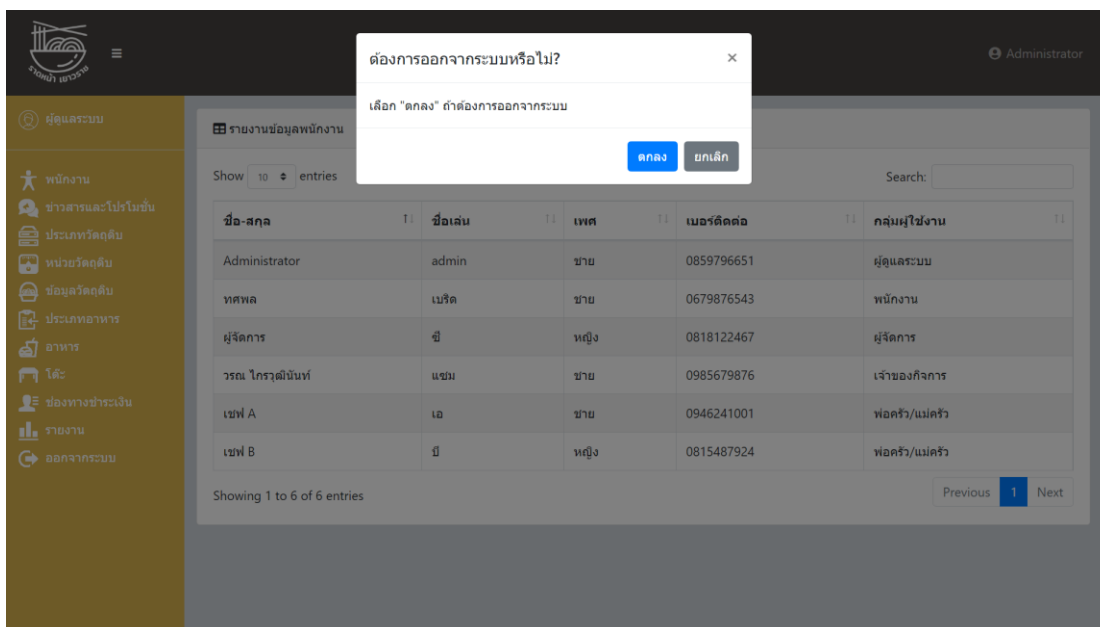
ราดหน้า เยาวราช

≡

Administrator

ผู้ดูแลระบบ

พนักงาน
ข่าวสารและโปรโมชั่น
ประเภทวัตถุดิบ
หน่วยวัตถุดิบ
ข้อมูลวัตถุดิบ
ประเภทอาหาร
อาหาร
โต๊ะ
ช่องทางชำระเงิน
รายงาน
ออกจากระบบ

ต้องการออกจากระบบหรือไม่?

×

เลือก "ตกลง" ถ้าต้องการออกจากระบบ

ตกลง ยกเลิก

รายงานข้อมูลพนักงาน

Show 10 entries

Search:

| ชื่อ-สกุล | ชื่อเล่น | เพศ | เบอร์ติดต่อ | กลุ่มผู้ใช้งาน |
|---|---|---|---|---|
| Administrator | admin | ชาย | 0859796651 | ผู้ดูแลระบบ |
| ทศพล | เบริต | ชาย | 0679876543 | พนักงาน |
| ผู้จัดการ | ซี | หญิง | 0818122467 | ผู้จัดการ |
| วรณ ไกรวุฒินันท์ | แซม | ชาย | 0985679876 | เจ้าของกิจการ |
| เชฟ A | เอ | ชาย | 0946241001 | พ่อครัว/แม่ครัว |
| เชฟ B | บี | หญิง | 0815487924 | พ่อครัว/แม่ครัว |

Showing 1 to 6 of 6 entries

Previous 1 Next